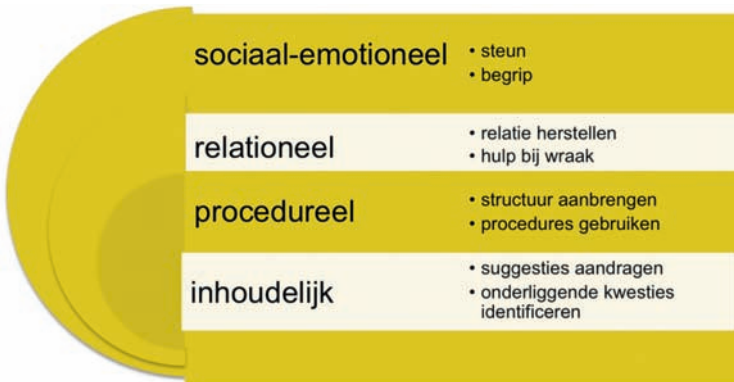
sociaal-emotioneel
• steun
• begrip

relationeel
• relatie herstellen
• hulp bij wraak

procedureel
• structuur aanbrengen
• procedures gebruiken

inhoudelijk
• suggesties aandragen
• onderliggende kwesties identificeren